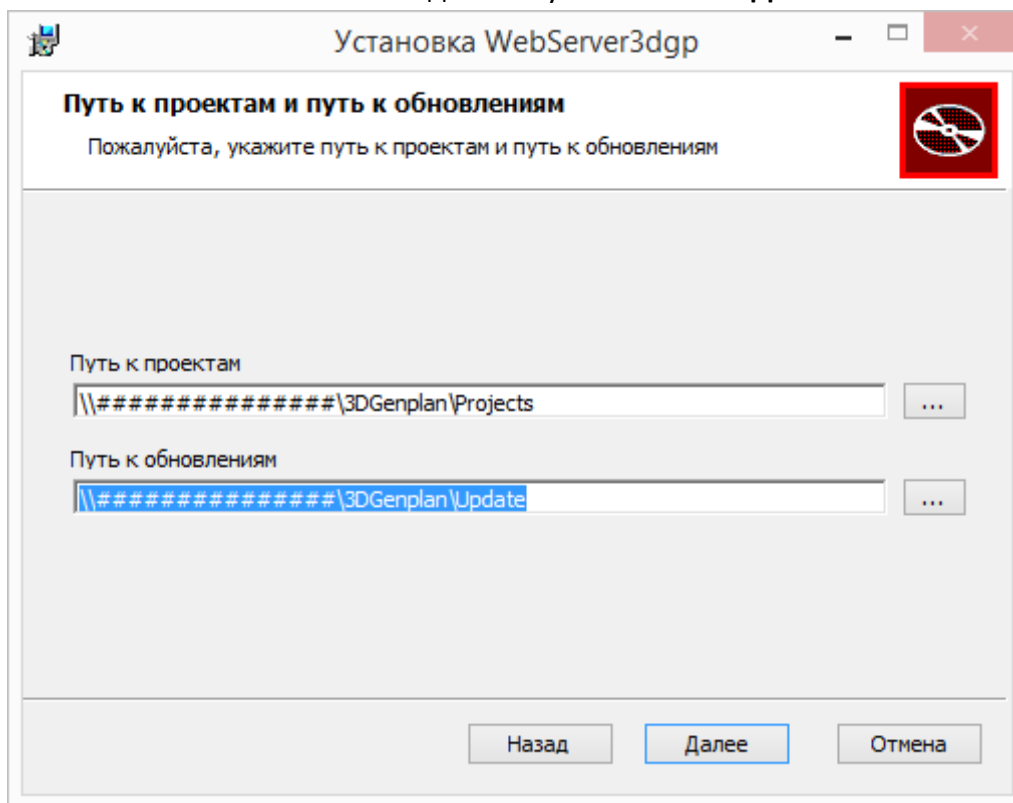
Установка WebServer3dgp

Путь к проектам и путь к обновлениям

Пожалуйста, укажите путь к проектам и путь к обновлениям

Путь к проектам

\\###############\3DGenplan\Projects

...

Путь к обновлениям

\\###############\3DGenplan\Update

...

Назад

Далее

Отмена